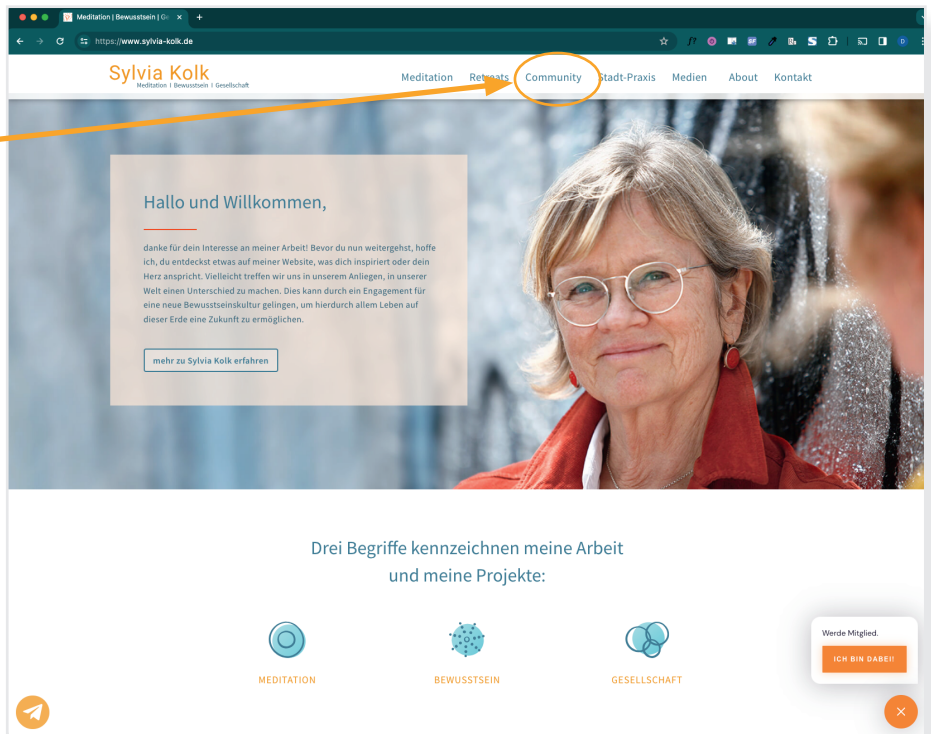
Meditation | Bewusstsein | Ge ×

https://www.sylvia-kolk.de

Sylvia Kolk
Meditation | Bewusstsein | Gesellschaft

Meditation Retreats Community Stadt-Praxis Medien About Kontakt

Hallo und Willkommen,

danke für dein Interesse an meiner Arbeit! Bevor du nun weitergehst, hoffe ich, du entdeckst etwas auf meiner Website, was dich inspiriert oder dein Herz anspricht. Vielleicht treffen wir uns in unserem Anliegen, in unserer Welt einen Unterschied zu machen. Dies kann durch ein Engagement für eine neue Bewusstseinskultur gelingen, um hierdurch allem Leben auf dieser Erde eine Zukunft zu ermöglichen.

mehr zu Sylvia Kolk erfahren

Drei Begriffe kennzeichnen meine Arbeit und meine Projekte:

MEDITATION

BEWUSSTSEIN

GESELLSCHAFT

Werde Mitglied.

ICH BIN DABEI!